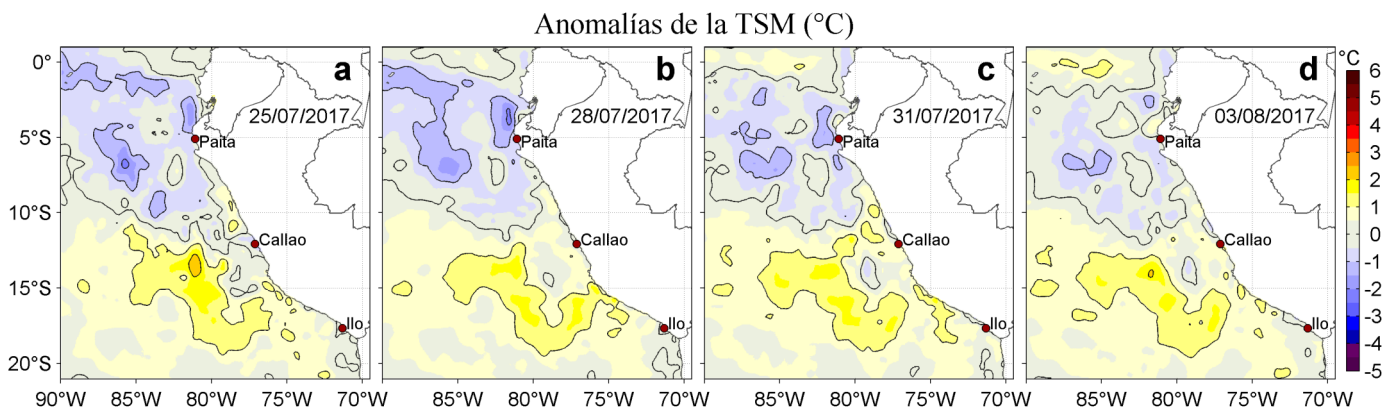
Anomalías de la TSM (°C)

0°
5°S
10°S
15°S
20°S

a
25/07/2017
Paita
Callao
Ilo

b
28/07/2017
Paita
Callao
Ilo

c
31/07/2017
Paita
Callao
Ilo

d
03/08/2017
Paita
Callao
Ilo

90°W 85°W 80°W 75°W 70°W
85°W 80°W 75°W 70°W
85°W 80°W 75°W 70°W
85°W 80°W 75°W 70°W

°C
6
5
4
3
2
1
0
-1
-2
-3
-4
-5